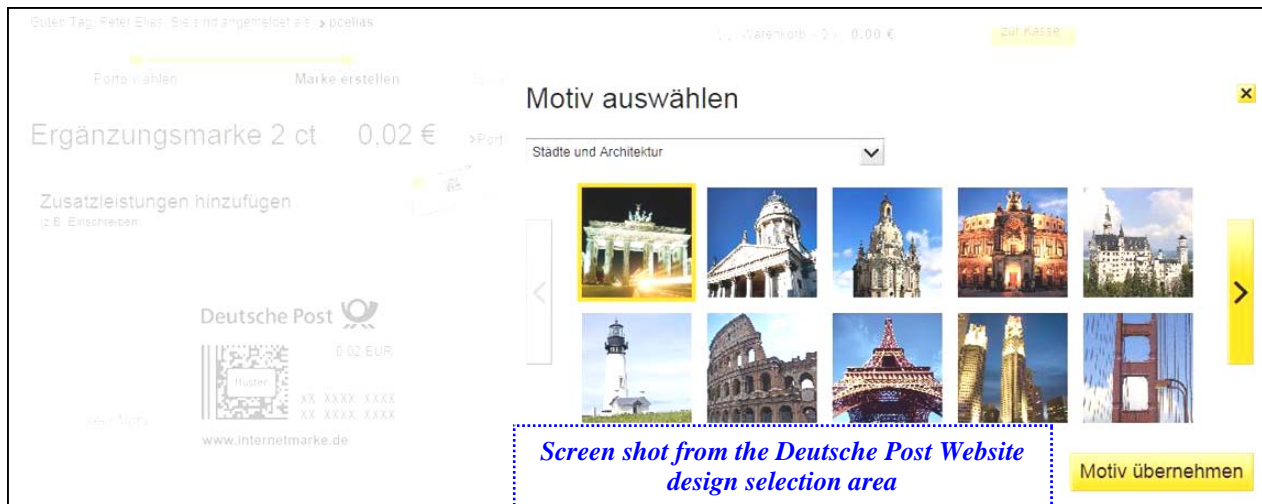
Guten Tag, Peter Elias! Sie sind angemeldet als: pcelias

Warenkorb (0) 0,00 €

Zur Kasse

Porto wählen

Marke erstellen

Ergänzungsmarke 2 ct 0,02 €

Port

Zusatzleistungen hinzufügen

(z.B. Einschreiben)

Deutsche Post

0,02 EUR

Muster

XX XXXX XXXX

XX XXXX XXXX

www.internetmarke.de

Motiv auswählen

×

Städte und Architektur

Motiv übernehmen

Screen shot from the Deutsche Post Website design selection area